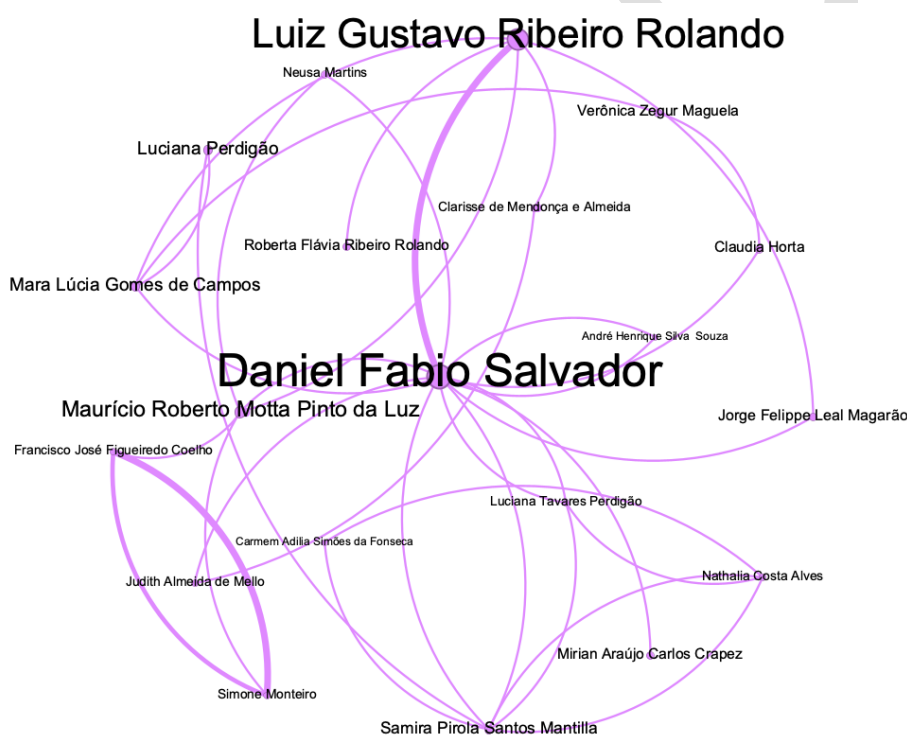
Luiz Gustavo Ribeiro Rolando

Neusa Martins

Verônica Zegur Maguela

Luciana Perdigão

Clarisse de Mendonça e Almeida

Roberta Flávia Ribeiro Rolando

Claudia Horta

Mara Lúcia Gomes de Campos

André Henrique Silva Souza

Daniel Fabio Salvador

Maurício Roberto Motta Pinto da Luz

Jorge Felippe Leal Magarão

Francisco José Figueiredo Coelho

Luciana Tavares Perdigão

Carmem Adilia Simões da Fonseca

Nathalia Costa Alves

Judith Almeida de Mello

Mirian Araújo Carlos Crapez

Simone Monteiro

Samira Pirola Santos Mantilla